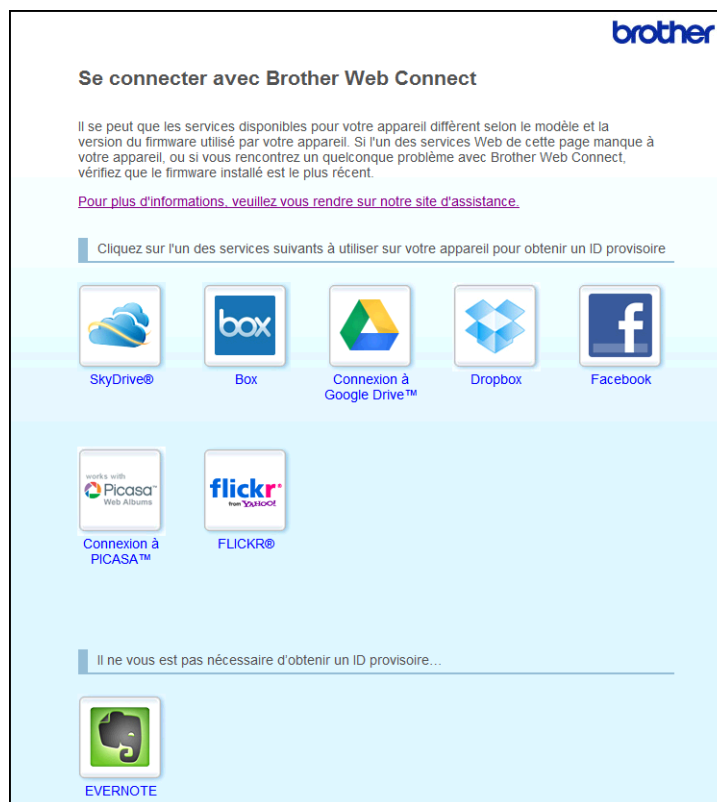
brother

Se connecter avec Brother Web Connect

Il se peut que les services disponibles pour votre appareil diffèrent selon le modèle et la version du firmware utilisé par votre appareil. Si l'un des services Web de cette page manque à votre appareil, ou si vous rencontrez un quelconque problème avec Brother Web Connect, vérifiez que le firmware installé est le plus récent.

Pour plus d'informations, veuillez vous rendre sur notre site d'assistance.

Cliquez sur l'un des services suivants à utiliser sur votre appareil pour obtenir un ID provisoire

box

SkyDrive®

Box

Connexion à Google Drive™

Dropbox

Facebook

works with Picasa Web Albums

flickr from YAHOO!

Connexion à PICASA™

FLICKR®

Il ne vous est pas nécessaire d'obtenir un ID provisoire...

EVERNOTE